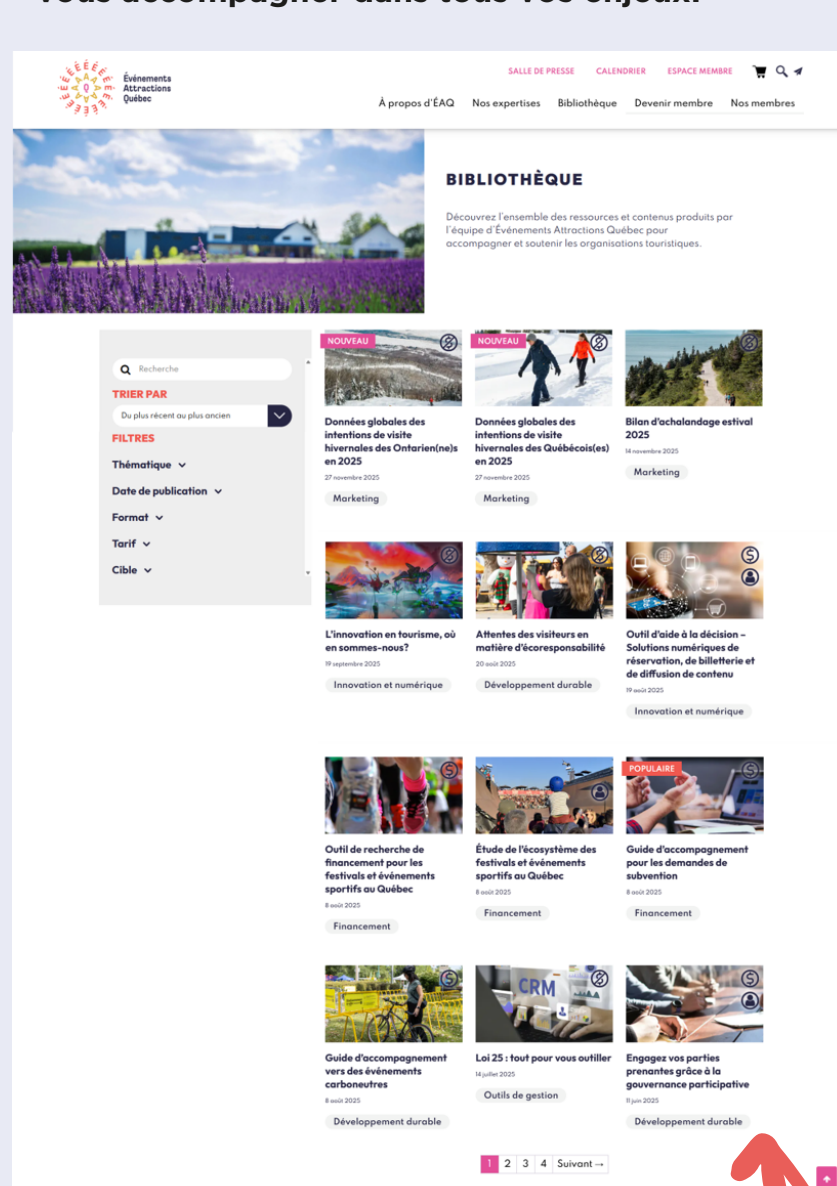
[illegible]

Événements Attractions Québec

SALLE DE PRESSE CALENDRIER ESPACE MEMBRE

À propos d'ÉAQ Nos expertises Bibliothèque Devenir membre Nos membres

BIBLIOTHÈQUE

Découvrez l'ensemble des ressources et contenus produits par l'équipe d'Événements Attractions Québec pour accompagner et soutenir les organisations touristiques.

Recherche

TRIER PAR

Du plus récent au plus ancien

FILTRES

Thématique

Date de publication

Format

Tarif

Cible

NOUVEAU

Données globales des intentions de visite hivernales des Ontarien(ne)s en 2025

27 novembre 2025

Marketing

NOUVEAU

Données globales des intentions de visite hivernales des Québécois(es) en 2025

27 novembre 2025

Marketing

Bilan d'achalandage estival 2025

14 novembre 2025

Marketing

L'innovation en tourisme, où en sommes-nous?

19 septembre 2025

Innovation et numérique

Attentes des visiteurs en matière d'écoresponsabilité

20 août 2025

Développement durable

Outil d'aide à la décision – Solutions numériques de réservation, de billetterie et de diffusion de contenu

19 août 2025

Innovation et numérique

Outil de recherche de financement pour les festivals et événements sportifs au Québec

8 août 2025

Financement

Étude de l'écosystème des festivals et événements sportifs au Québec

8 août 2025

Financement

POPULAIRE

Guide d'accompagnement pour les demandes de subvention

8 août 2025

Financement

Guide d'accompagnement vers des événements carboneutres

8 août 2025

Développement durable

CRM

Loi 25 : tout pour vous outiller

14 juillet 2025

Outils de gestion

Engagez vos parties prenantes grâce à la gouvernance participative

11 juin 2025

Développement durable

1 2 3 4 Suivant →